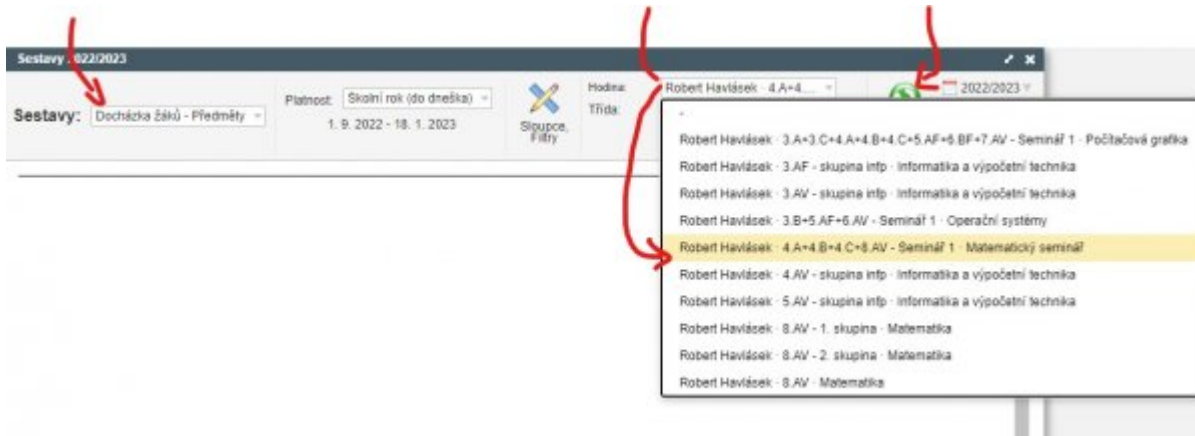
Sestavy . 022/2023

Sestavy: Docházka žáků - Předměty

Platnost: Školní rok (do dneška)
1. 9. 2022 - 18. 1. 2023

Sloupce, Filtry

Hodina: Robert Havlásek · 4.A+4....
Třída:

2022/2023

-
Robert Havlásek · 3.A+3.C+4.A+4.B+4.C+5.AF+6.BF+7.AV - Seminář 1 · Počítačová grafika
Robert Havlásek · 3.AF - skupina infp · Informatika a výpočetní technika
Robert Havlásek · 3.AV - skupina infp · Informatika a výpočetní technika
Robert Havlásek · 3.B+5.AF+6.AV - Seminář 1 · Operační systémy
Robert Havlásek · 4.A+4.B+4.C+6.AV - Seminář 1 · Matematický seminář
Robert Havlásek · 4.AV - skupina infp · Informatika a výpočetní technika
Robert Havlásek · 5.AV - skupina infp · Informatika a výpočetní technika
Robert Havlásek · 8.AV - 1. skupina · Matematika
Robert Havlásek · 8.AV - 2. skupina · Matematika
Robert Havlásek · 8.AV · Matematika